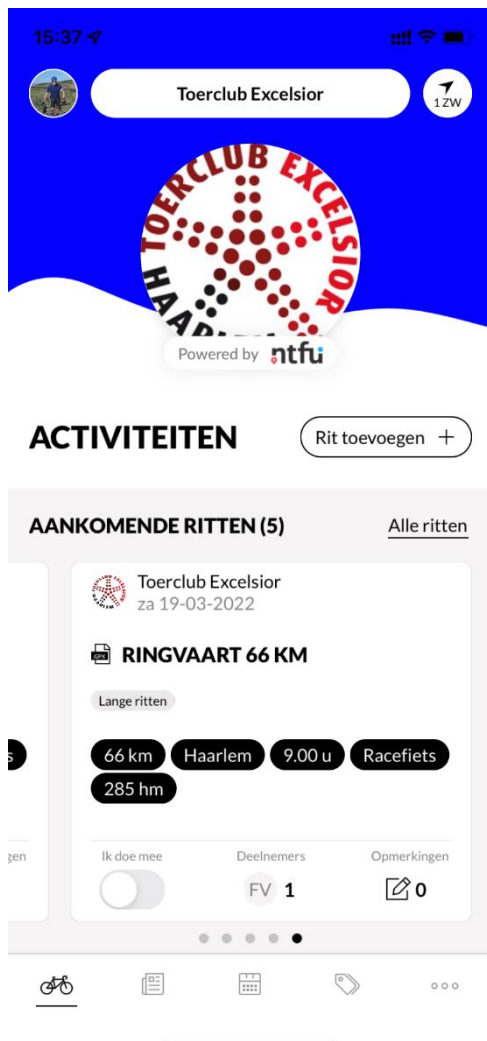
15:37

Toerclub Excelsior

1 ZW

TOERCLUB EXCELSIOR HAARLEM

Powered by ntfu

ACTIVITEITEN

Rit toevoegen +

AANKOMENDE RITTEN (5)

Alle ritten

s

gen

Toerclub Excelsior
za 19-03-2022

RINGVAART 66 KM

Lange ritten

66 km
Haarlem
9.00 u
Racefiets
285 hm

Ik doe mee

Deelnemers
FV 1

Opmerkingen
0